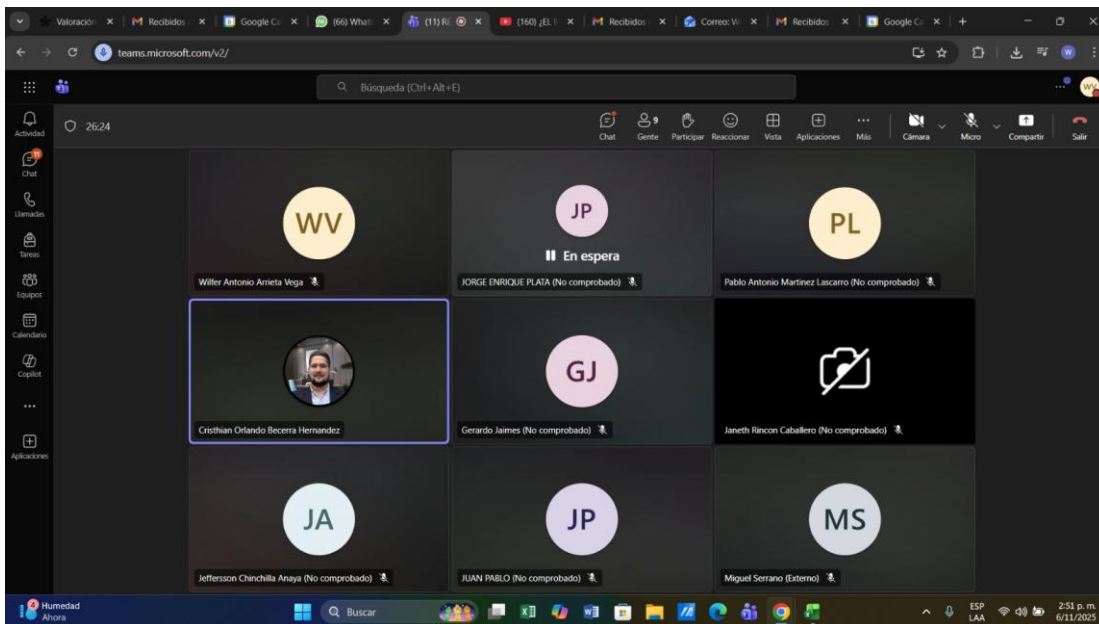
Valoración | Recibidos | Google Ca | (66) Whats | (11) R | (160) ¡EL | Recibidos | Correo: W | Recibidos | Google Ca

teams.microsoft.com/v2/

Búsqueda (Ctrl+Alt+E)

Actividad
Chat
Llamadas
Tareas
Equipos
Calendario
Copilot
...
Aplicaciones

26:24

Chat | Gente 9 | Participar | Reaccionar | Vista | Aplicaciones | Más | Cámara | Micro | Compartir | Salir

WV
Wilfer Antonio Arrieta Vega

JP
En espera
JORGE ENRIQUE PLATA (No comprobado)

PL
Pablo Antonio Martinez Lascarro (No comprobado)

Cristhian Orlando Becerra Hernandez

GJ
Gerardo Jaimes (No comprobado)

Janeth Rincon Caballero (No comprobado)

JA
Jeffersson Chinchilla Anaya (No comprobado)

JP
JUAN PABLO (No comprobado)

MS
Miguel Serrano (Externo)

Humedad
Ahora

Buscar

ESP
LAA
2:51 p. m.
6/11/2025